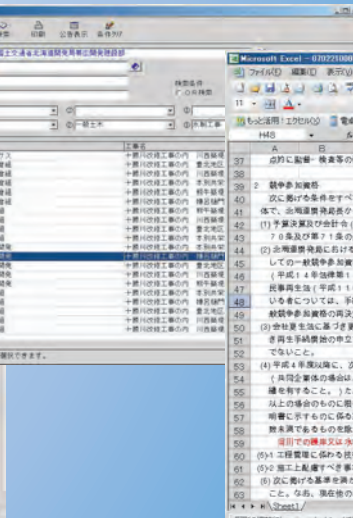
表示 印刷 公告表示 条件クリア

国土交通省北海道開発局開発建設部

検索条件
AND検索

一般土木

工事名
十勝川改修工事の内
十勝川改修工事の内
十勝川改修工事の内
十勝川改修工事の内
十勝川改修工事の内
十勝川改修工事の内
十勝川改修工事の内
十勝川改修工事の内
十勝川改修工事の内
十勝川改修工事の内
十勝川改修工事の内
十勝川改修工事の内
十勝川改修工事の内
十勝川改修工事の内
十勝川改修工事の内
十勝川改修工事の内
十勝川改修工事の内

川西築堤
豊頃築堤
川西築堤
茂岩築堤
相生築堤
川西築堤
茂岩築堤
本別築堤
相生築堤
豊頃築堤
帯広築堤
川西築堤
本別築堤
豊頃築堤
帯広築堤
川西築堤

選択できます。

Microsoft Excel - 070221000
ファイル(F) 編集(E) 表示(V)
もっと活用！エクセル(X)
H48

| | A | B |
|---|---|---|
| 37 | 点的に勤務・検査等の |
| 38 | |
| 39 | 2 競争参加資格 |
| 40 | 次に掲げる条件をすべ |
| 41 | 体で、北海道開発局長か |
| 42 | (1) 予算決算及び会計令 |
| 43 | ３条及び第７１条の |
| 44 | (2) 北海道開発局におけ |
| 45 | しての一般競争参加資 |
| 46 | （平成１４年法律第１ |
| 47 | 民事再生法（平成１１ |
| 48 | いる者については、手 |
| 49 | 般競争参加資格の再決 |
| 50 | (3) 会社更生法に基づき |
| 51 | き再生手続開始の申立 |
| 52 | でないこと。 |
| 53 | (4) 平成４年度以降に、 |
| 54 | （共同企業体の場合は |
| 55 | 績を有すること。） |
| 56 | 以上の場合のものに限 |
| 57 | 明書に示すものに係る |
| 58 | 数未満であるものを除 |
| 59 | 提出での請求又は水 |
| 60 | (5)-1 工程管理に係わる技 |
| 61 | (5)-2 施工上配慮すべき事 |
| 62 | (6) 次に掲げる基準を満た |
| 63 | こと。なお、現在他の |

Sheet1